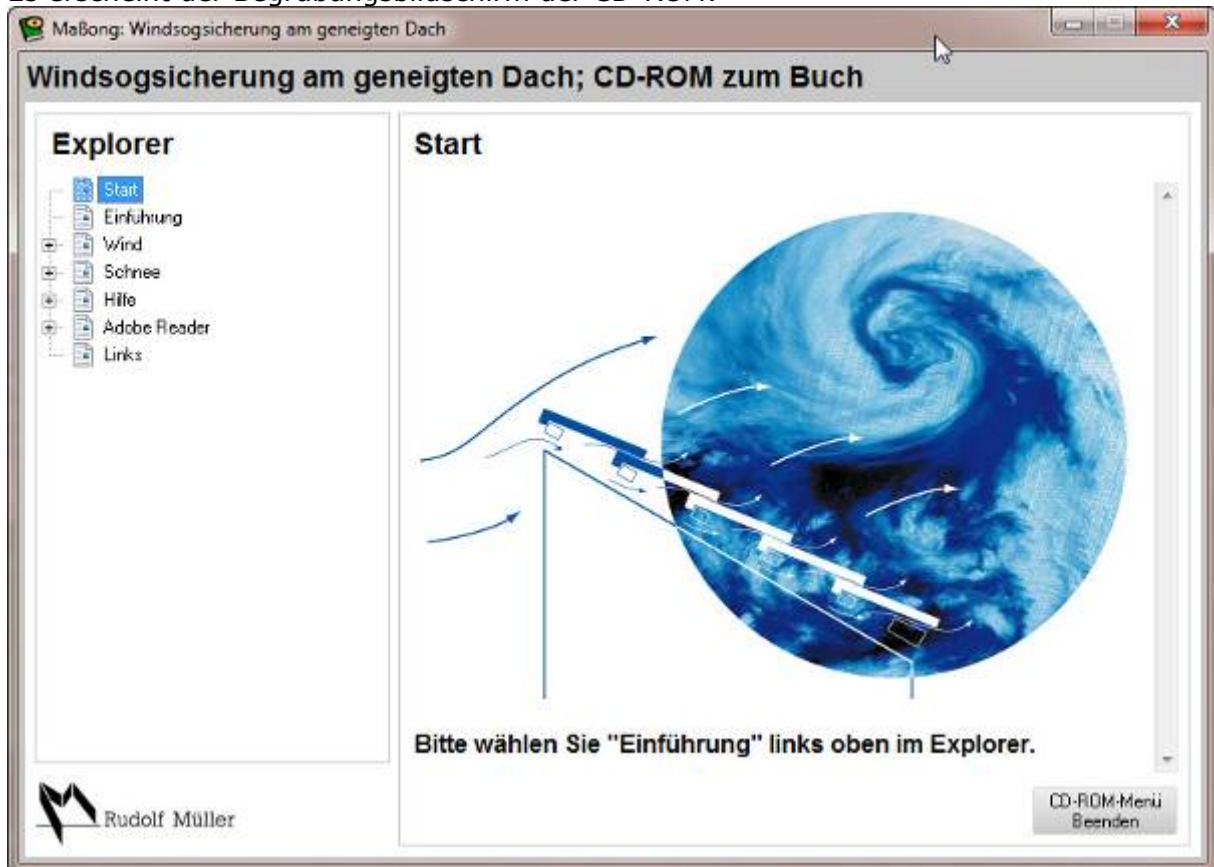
Es erscheint der Begrüßungsbildschirm der CD-ROM.

Maßong: Windsogsicherung am geneigten Dach

Windsogsicherung am geneigten Dach; CD-ROM zum Buch

Explorer

Start
Einführung
Wind
Schnee
Hilfe
Adobe Reader
Links

Rudolf Müller

Start

Bitte wählen Sie "Einführung" links oben im Explorer.

CD-ROM-Menü Beenden